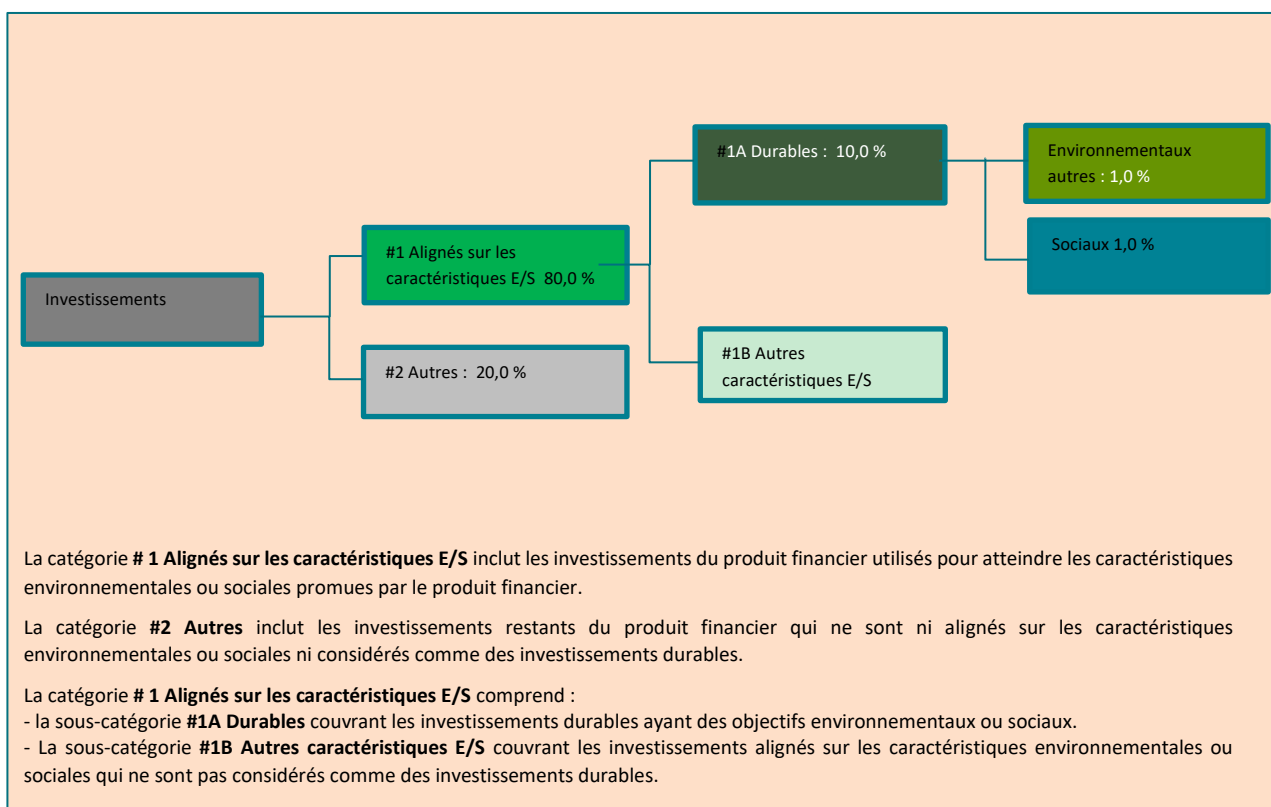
#1A Durables : 10,0 %

Environnementaux autres : 1,0 %

Sociaux 1,0 %

#1 Alignés sur les caractéristiques E/S 80,0 %

Investissements

#1B Autres caractéristiques E/S

#2 Autres : 20,0 %

La catégorie **# 1 Alignés sur les caractéristiques E/S** inclut les investissements du produit financier utilisés pour atteindre les caractéristiques environnementales ou sociales promues par le produit financier.

La catégorie **#2 Autres** inclut les investissements restants du produit financier qui ne sont ni alignés sur les caractéristiques environnementales ou sociales ni considérés comme des investissements durables.

La catégorie **# 1 Alignés sur les caractéristiques E/S** comprend :
- la sous-catégorie **#1A Durables** couvrant les investissements durables ayant des objectifs environnementaux ou sociaux.
- La sous-catégorie **#1B Autres caractéristiques E/S** couvrant les investissements alignés sur les caractéristiques environnementales ou sociales qui ne sont pas considérés comme des investissements durables.